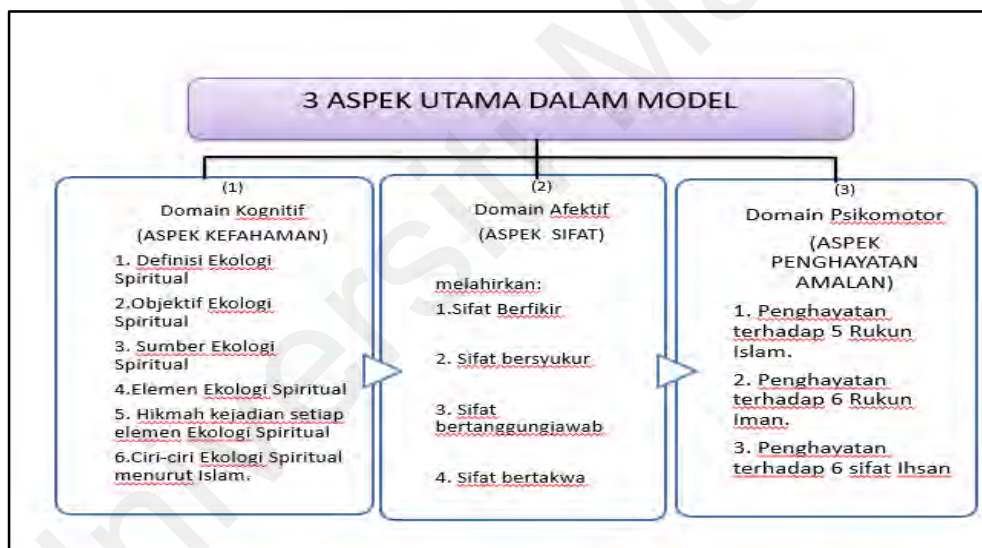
3 ASPEK UTAMA DALAM MODEL

(1)
Domain Kognitif
(ASPEK KEFAHAMAN)

1. Definisi Ekologi Spiritual
2.Objektif Ekologi Spiritual
3. Sumber Ekologi Spiritual
4.Elemen Ekologi Spiritual
5. Hikmah kejadian setiap elemen Ekologi Spiritual
6.Ciri-ciri Ekologi Spiritual menurut Islam.

(2)
Domain Afektif
(ASPEK SIFAT)

melahirkan:
1.Sifat Berfikir
2. Sifat bersyukur
3. Sifat bertanggungjawab
4. Sifat bertakwa

(3)
Domain Psikomotor
(ASPEK PENGHAYATAN AMALAN)

1. Penghayatan terhadap 5 Rukun Islam.
2. Penghayatan terhadap 6 Rukun Iman.
3. Penghayatan terhadap 6 sifat Ihsan